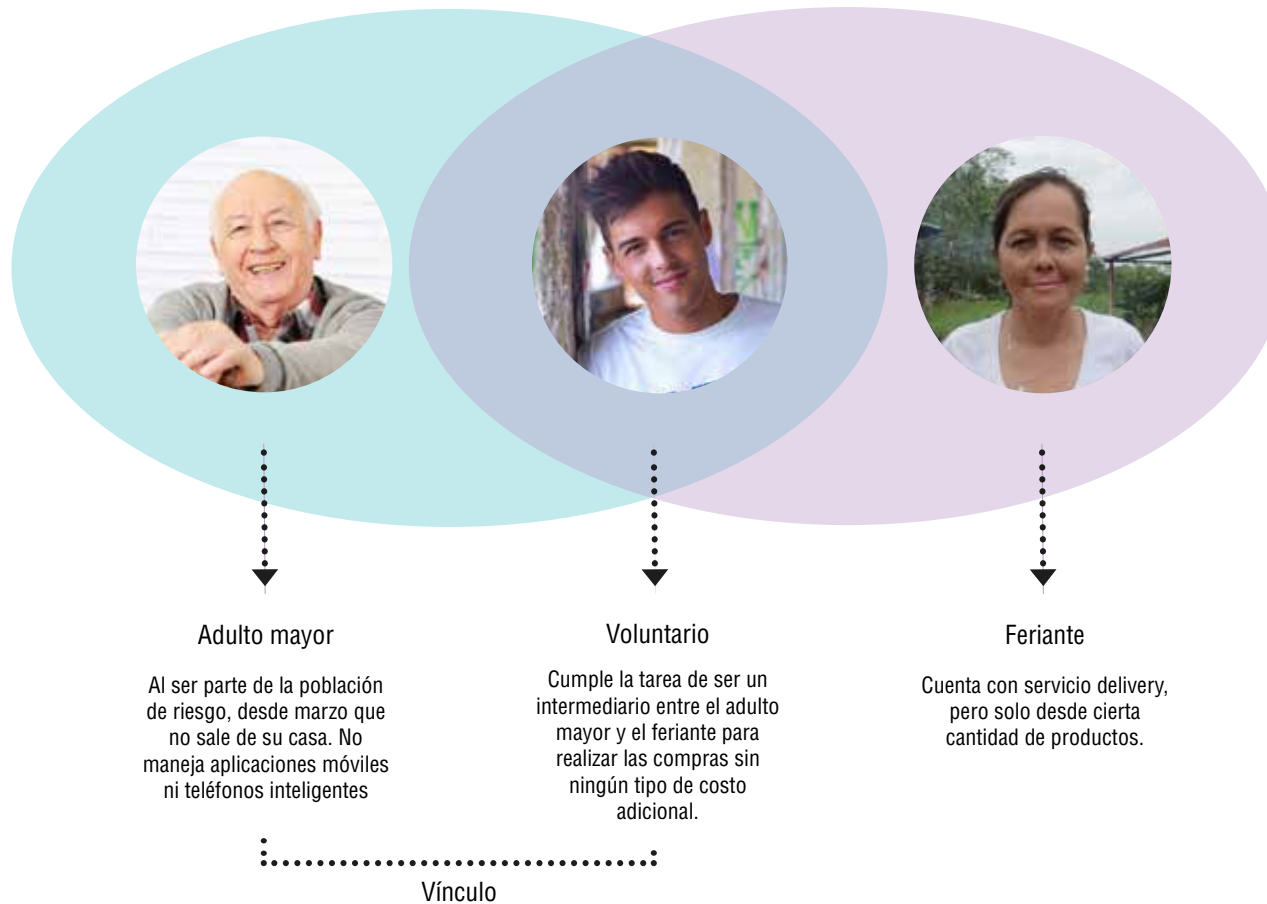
Adulto mayor

Al ser parte de la población de riesgo, desde marzo que no sale de su casa. No maneja aplicaciones móviles ni teléfonos inteligentes

Voluntario

Cumple la tarea de ser un intermediario entre el adulto mayor y el feriante para realizar las compras sin ningún tipo de costo adicional.

Feriante

Cuenta con servicio delivery, pero solo desde cierta cantidad de productos.

Vínculo